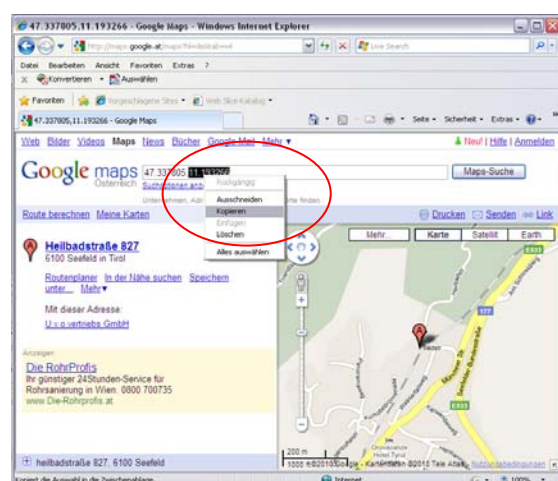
47.337805,11.193266 - Google Maps - Windows Internet Explorer

http://maps.google.at/maps?hl=de&tab=wl

Live Search

Datei Bearbeiten Ansicht Favoriten Extras ?

Konvertieren Auswählen

Favoriten Vorgeschlagene Sites Web Slice-Katalog

47.337805,11.193266 - Google Maps

Seite Sicherheit Extras

Web Bilder Videos Maps News Bücher Google Mail Mehr ▾

Neu! | Hilfe | Anmelden

Google maps Österreich

47.337805 11.193266

Maps-Suche

Rückgängig
Ausschneiden
Kopieren
Einfügen
Löschen
Alles auswählen

Route berechnen Meine Karten

Drucken Senden Link

Mehr... Karte Satellit Earth

Heilbadstraße 827
6100 Seefeld in Tirol

Routenplaner In der Nähe suchen Speichern unter... Mehr▾

Mit dieser Adresse:
U v o vertriebs GmbH

Anzeigen

Die RohrProfis
Ihr günstiger 24Stunden-Service für Rohrsanierung in Wien: 0800 700735
www.Die-Rohrprofis.at

heilbadstraße 827, 6100 Seefeld

200 m
1000 ft ©2010 Google - Kartendaten ©2010 Tele Atlas - Nutzungsbedingungen

Kopiert die Auswahl in die Zwischenablage.

Internet

100%